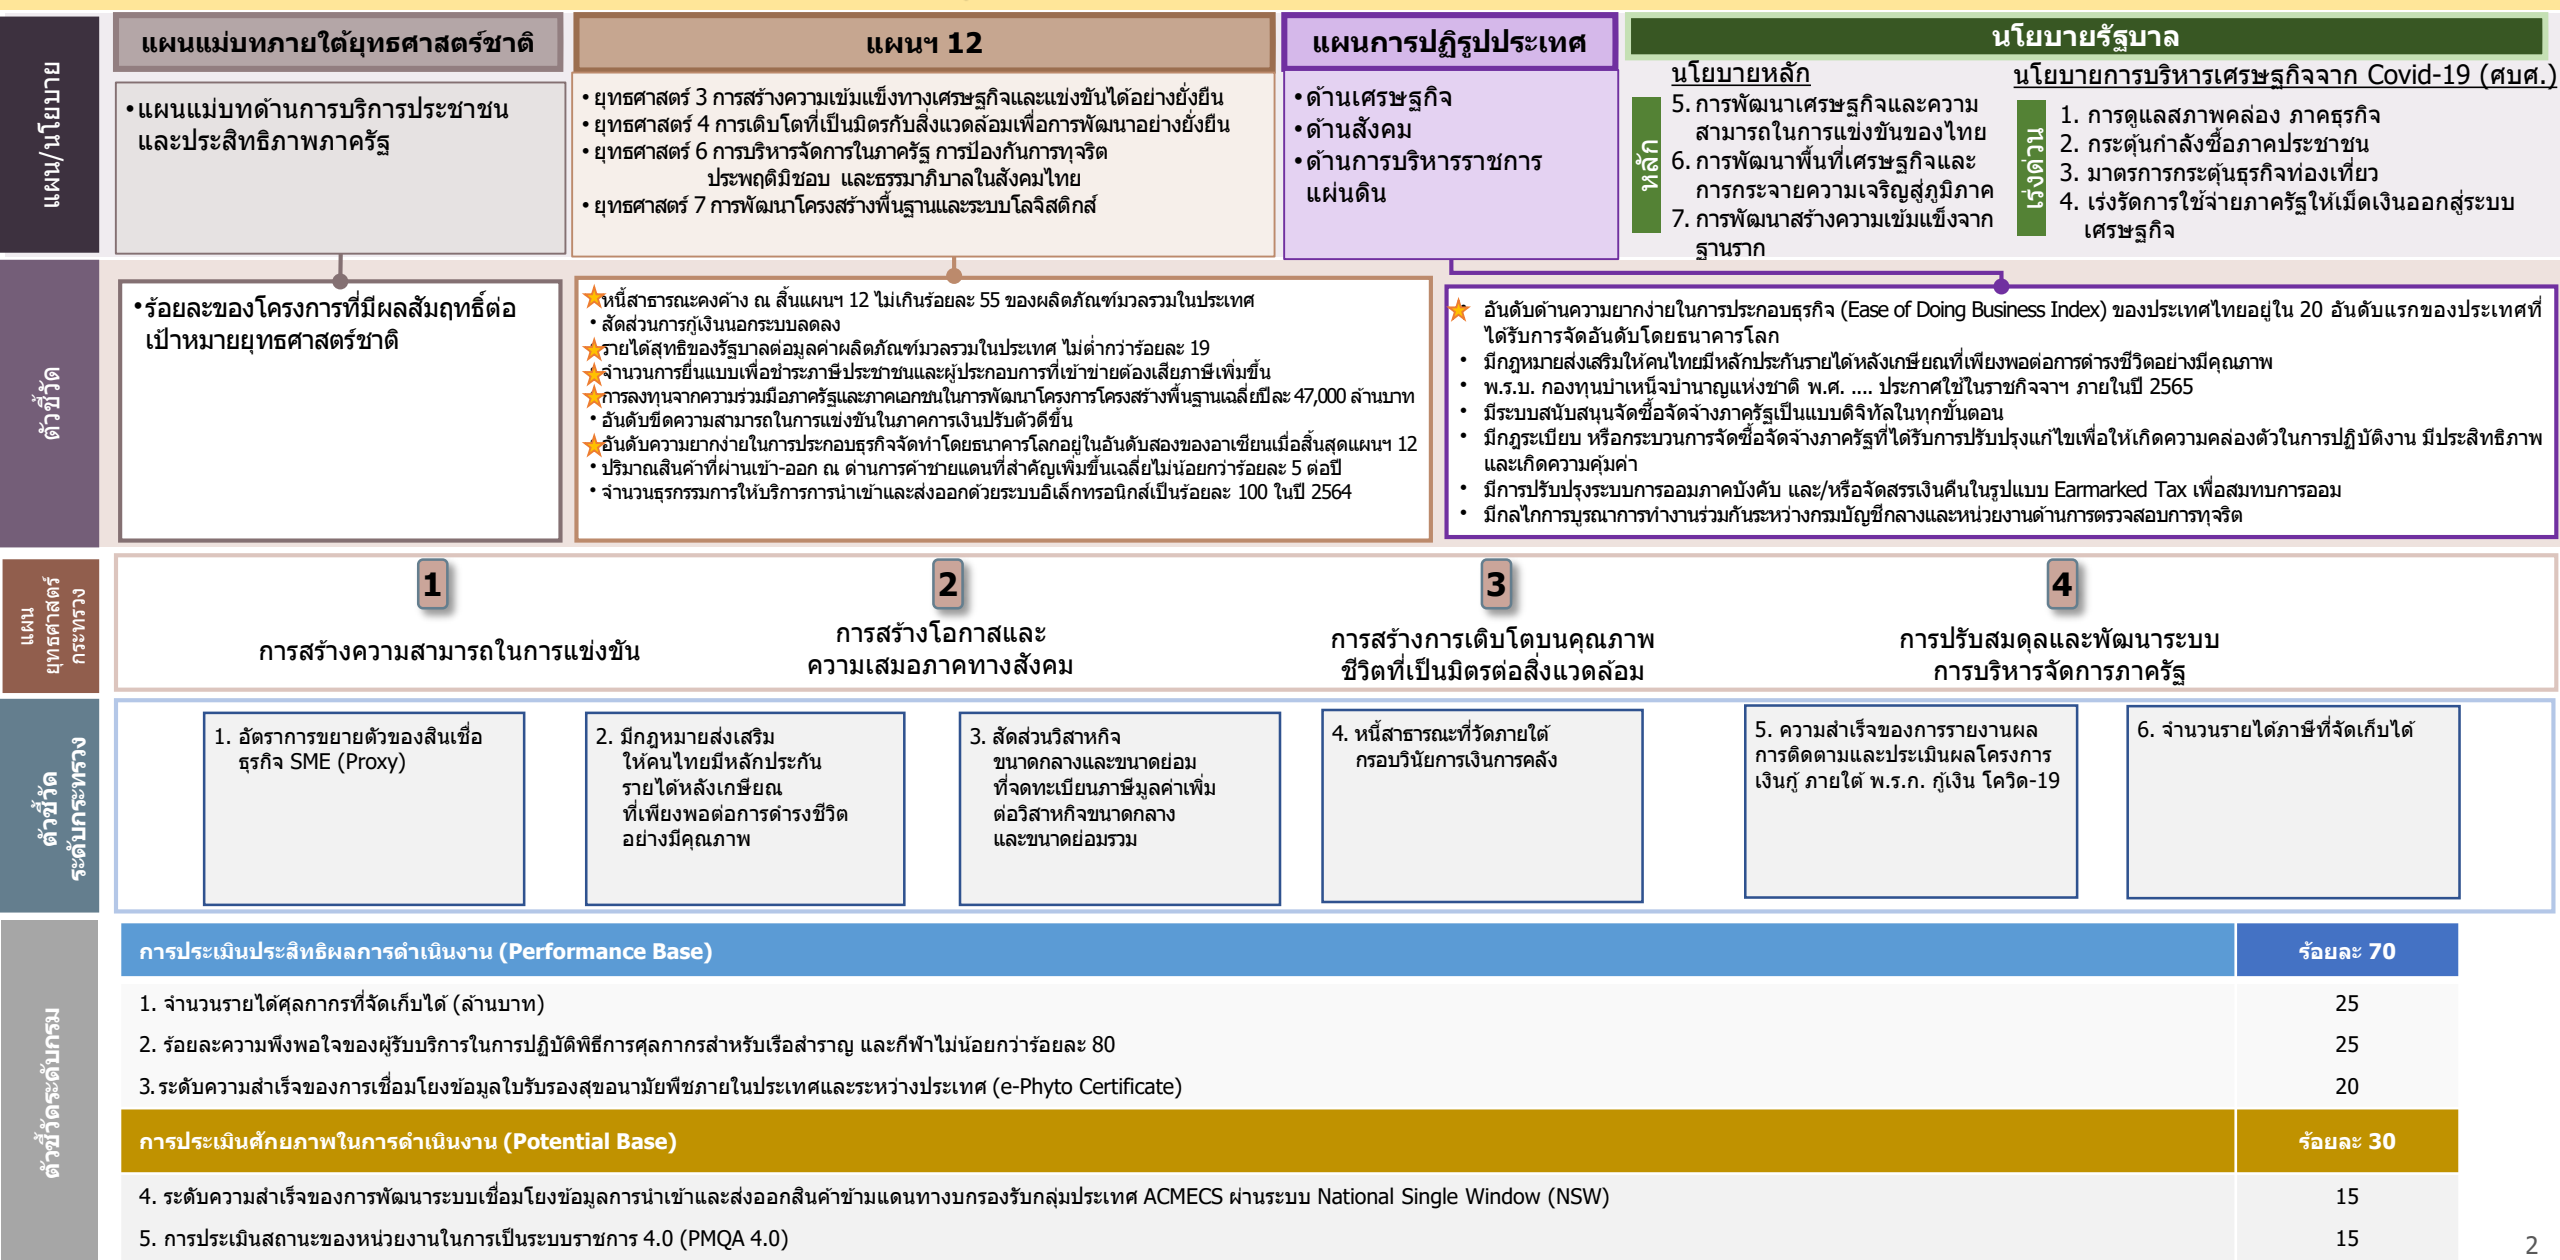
แผน/นโยบาย

แผนแม่บทภายใต้ยุทธศาสตร์ชาติ

•แผนแม่บทด้านการบริการประชาชนและประสิทธิภาพภาครัฐ

แผนฯ 12

• ยุทธศาสตร์ 3 การสร้างความเข้มแข็งทางเศรษฐกิจและแข่งขันได้อย่างยั่งยืน
• ยุทธศาสตร์ 4 การเติบโตที่เป็นมิตรกับสิ่งแวดล้อมเพื่อการพัฒนาอย่างยั่งยืน
• ยุทธศาสตร์ 6 การบริหารจัดการในภาครัฐ การป้องกันการทุจริต ประพฤติมิชอบ และธรรมาภิบาลในสังคมไทย
• ยุทธศาสตร์ 7 การพัฒนาโครงสร้างพื้นฐานและระบบโลจิสติกส์

แผนการปฏิรูปประเทศ

•ด้านเศรษฐกิจ
•ด้านสังคม
•ด้านการบริหารราชการแผ่นดิน

นโยบายรัฐบาล

นโยบายหลัก

หลัก

5. การพัฒนาเศรษฐกิจและความสามารถในการแข่งขันของไทย
6. การพัฒนาพื้นที่เศรษฐกิจและการกระจายความเจริญสู่ภูมิภาค
7. การพัฒนาสร้างความเข้มแข็งจากฐานราก

นโยบายการบริหารเศรษฐกิจจาก Covid-19 (ศบศ.)

เร่งด่วน

1. การดูแลสภาพคล่อง ภาคธุรกิจ
2. กระตุ้นกำลังซื้อภาคประชาชน
3. มาตรการกระตุ้นธุรกิจท่องเที่ยว
4. เร่งรัดการใช้จ่ายภาครัฐให้เม็ดเงินออกสู่ระบบเศรษฐกิจ

ตัวชี้วัด

•ร้อยละของโครงการที่มีผลสัมฤทธิ์ต่อเป้าหมายยุทธศาสตร์ชาติ

หนี้สาธารณะคงค้าง ณ สิ้นแผนฯ 12 ไม่เกินร้อยละ 55 ของผลิตภัณฑ์มวลรวมในประเทศ
• สัดส่วนการกู้เงินนอกระบบลดลง
รายได้สุทธิของรัฐบาลต่อมูลค่าผลิตภัณฑ์มวลรวมในประเทศ ไม่ต่ำกว่าร้อยละ 19
จำนวนการยื่นแบบเพื่อชำระภาษีประชาชนและผู้ประกอบการที่เข้าข่ายต้องเสียภาษีเพิ่มขึ้น
การลงทุนจากความร่วมมือภาครัฐและภาคเอกชนในการพัฒนาโครงการโครงสร้างพื้นฐานเฉลี่ยปีละ 47,000 ล้านบาท
• อันดับขีดความสามารถในการแข่งขันในภาคการเงินปรับตัวดีขึ้น
อันดับความยากง่ายในการประกอบธุรกิจจัดทำโดยธนาคารโลกอยู่ในอันดับสองของอาเซียนเมื่อสิ้นสุดแผนฯ 12
• ปริมาณสินค้าที่ผ่านเข้า-ออก ณ ด่านการค้าชายแดนที่สำคัญเพิ่มขึ้นเฉลี่ยไม่น้อยกว่าร้อยละ 5 ต่อปี
• จำนวนธุรกรรมการให้บริการการนำเข้าและส่งออกด้วยระบบอิเล็กทรอนิกส์เป็นร้อยละ 100 ในปี 2564

อันดับด้านความยากง่ายในการประกอบธุรกิจ (Ease of Doing Business Index) ของประเทศไทยอยู่ใน 20 อันดับแรกของประเทศที่ได้รับการจัดอันดับโดยธนาคารโลก
• มีกฎหมายส่งเสริมให้คนไทยมีหลักประกันรายได้หลังเกษียณที่เพียงพอต่อการดำรงชีวิตอย่างมีคุณภาพ
• พ.ร.บ. กองทุนบำเหน็จบำนาญแห่งชาติ พ.ศ. .... ประกาศใช้ในราชกิจจาฯ ภายในปี 2565
• มีระบบสนับสนุนจัดซื้อจัดจ้างภาครัฐเป็นแบบดิจิทัลในทุกขั้นตอน
• มีกฎระเบียบ หรือกระบวนการจัดซื้อจัดจ้างภาครัฐที่ได้รับการปรับปรุงแก้ไขเพื่อให้เกิดความคล่องตัวในการปฏิบัติงาน มีประสิทธิภาพและเกิดความคุ้มค่า
• มีการปรับปรุงระบบการออมภาคบังคับ และ/หรือจัดสรรเงินคืนในรูปแบบ Earmarked Tax เพื่อสมทบการออม
• มีกลไกการบูรณาการทำงานร่วมกันระหว่างกรมบัญชีกลางและหน่วยงานด้านการตรวจสอบการทุจริต

แผนยุทธศาสตร์กระทรวง

1 การสร้างความสามารถในการแข่งขัน

2 การสร้างโอกาสและความเสมอภาคทางสังคม

3 การสร้างการเติบโตบนคุณภาพชีวิตที่เป็นมิตรต่อสิ่งแวดล้อม

4 การปรับสมดุลและพัฒนาระบบการบริหารจัดการภาครัฐ

ตัวชี้วัดระดับกระทรวง

1. อัตราการขยายตัวของสินเชื่อธุรกิจ SME (Proxy)

2. มีกฎหมายส่งเสริมให้คนไทยมีหลักประกันรายได้หลังเกษียณที่เพียงพอต่อการดำรงชีวิตอย่างมีคุณภาพ

3. สัดส่วนวิสาหกิจขนาดกลางและขนาดย่อมที่จดทะเบียนภาษีมูลค่าเพิ่มต่อวิสาหกิจขนาดกลางและขนาดย่อมรวม

4. หนี้สาธารณะที่วัดภายใต้กรอบวินัยการเงินการคลัง

5. ความสำเร็จของการรายงานผลการติดตามและประเมินผลโครงการเงินกู้ ภายใต้ พ.ร.ก. กู้เงิน โควิด-19

6. จำนวนรายได้ภาษีที่จัดเก็บได้

ตัวชี้วัดระดับกรม

| การประเมินประสิทธิผลการดำเนินงาน (Performance Base) | ร้อยละ 70 |
|---|---|
| 1. จำนวนรายได้ศุลกากรที่จัดเก็บได้ (ล้านบาท) | 25 |
| 2. ร้อยละความพึงพอใจของผู้รับบริการในการปฏิบัติพิธีการศุลกากรสำหรับเรือสำราญ และกีฬาไม่น้อยกว่าร้อยละ 80 | 25 |
| 3. ระดับความสำเร็จของการเชื่อมโยงข้อมูลใบรับรองสุขอนามัยพืชภายในประเทศและระหว่างประเทศ (e-Phyto Certificate) | 20 |
| การประเมินศักยภาพในการดำเนินงาน (Potential Base) | ร้อยละ 30 |
| 4. ระดับความสำเร็จของการพัฒนาระบบเชื่อมโยงข้อมูลการนำเข้าและส่งออกสินค้าข้ามแดนทางบกรองรับกลุ่มประเทศ ACMECS ผ่านระบบ National Single Window (NSW) | 15 |
| 5. การประเมินสถานะของหน่วยงานในการเป็นระบบราชการ 4.0 (PMQA 4.0) | 15 |

2